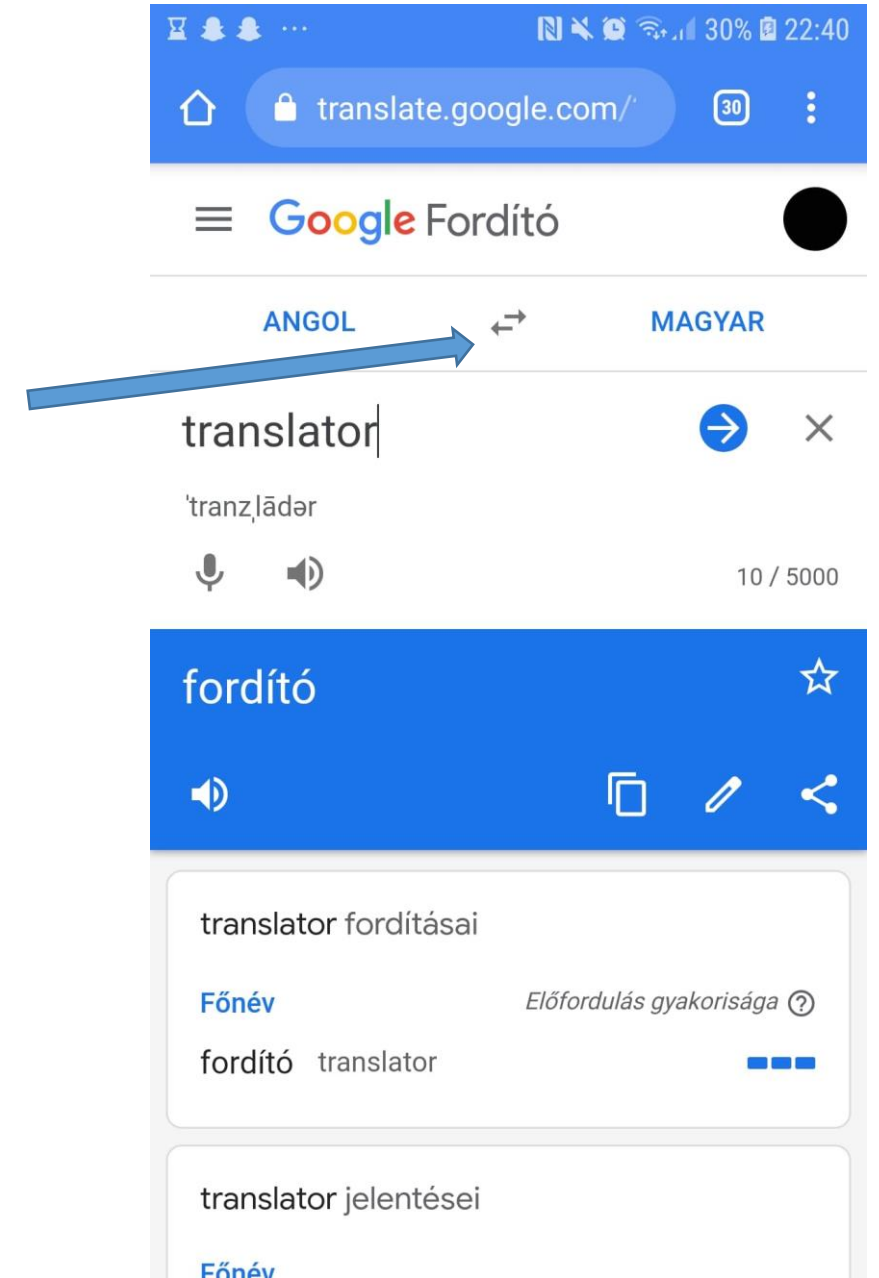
30% 22:40

translate.google.com/

30

Google Fordító

ANGOL

MAGYAR

translator

ˈtranzˌlādər

10 / 5000

fordító

translator fordításai

Főnév

Előfordulás gyakorisága

fordító translator

translator jelentései

Főnév